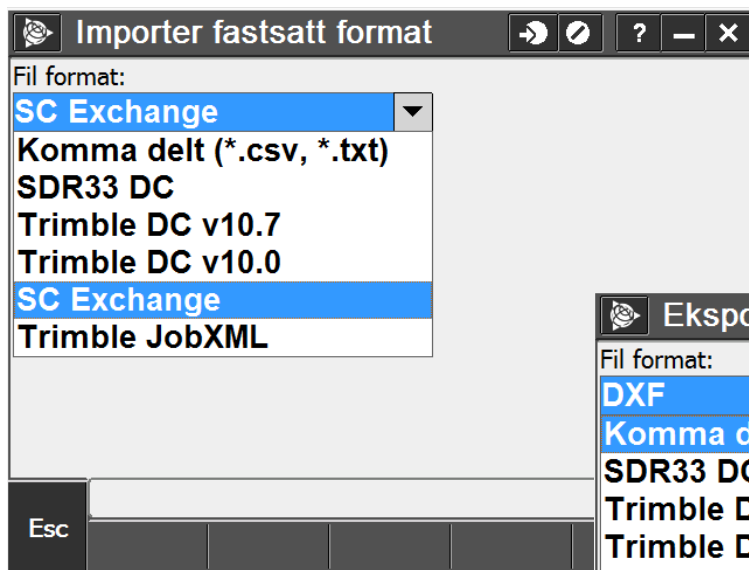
Importer fastsatt format

?

Fil format:

SC Exchange

Komma delt (*.csv, *.txt)

SDR33 DC

Trimble DC v10.7

Trimble DC v10.0

SC Exchange

Trimble JobXML

Esc

Ekspo

Fil format:

DXF

Komma d

SDR33 DC

Trimble D

Trimble D